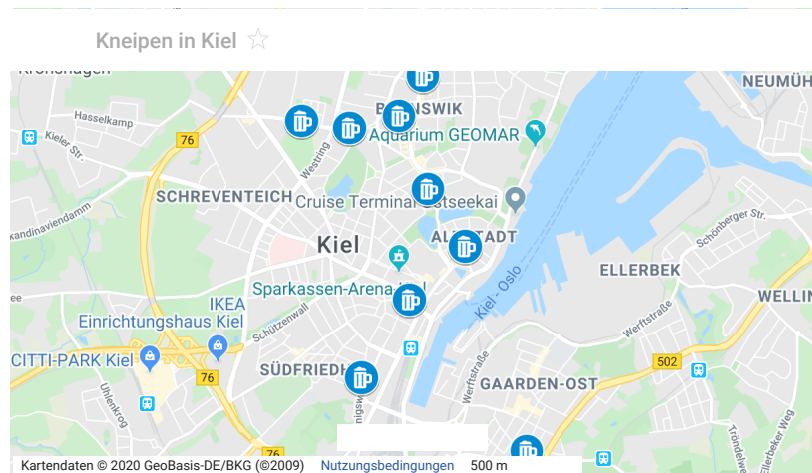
Kneipen in Kiel ☆

Kronshagen
NEUMÜH
BRUNSWIK
Aquarium GEOMAR
Hasselkamp
76
Kieler Str.
Westring
SCHREVENTEICH
Cruise Terminal Ostseekai
Skandinaviendamm
Kiel
ALTSTADT
Schönberger Str.
ELLERBEK
Sparkassen-Arena-Kiel
Kiel - Oslo
WELLIN
IKEA
Einrichtungshaus Kiel
Schützenwall
Werftstraße
CITTI-PARK Kiel
502
76
SÜDFRIEDH
Werftstraße
GAARDEN-OST
Uhlenkrog
76
Tröndelweg
Kieler Weg
Kartendaten © 2020 GeoBasis-DE/BKG (©2009) Nutzungsbedingungen 500 m